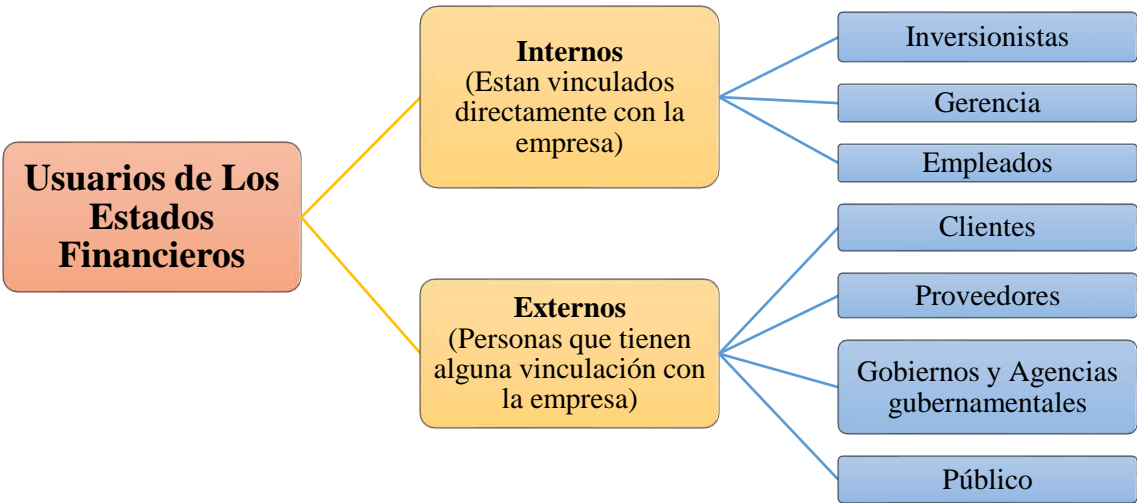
Usuarios de Los Estados Financieros

Internos
(Estan vinculados directamente con la empresa)

Inversionistas

Gerencia

Empleados

Externos
(Personas que tienen alguna vinculación con la empresa)

Clientes

Proveedores

Gobiernos y Agencias gubernamentales

Público